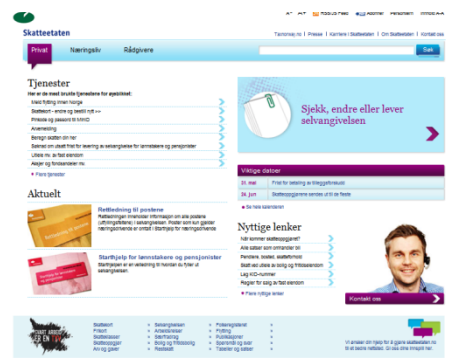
Skatteetaten

A⁺ A⁻ Abonner

Privat Næringsliv Rådgivere

Tjenester

Her er de mest brukte tjenestene for øyeblikket:

Meld flytting innen Norge
Skattekort - endre og bestill nytt >>
Pinkode og passord til MinID
Avansering
Beregn skatten din her
Søknad om utsatt frist for levering av selvangivelse for lønnstakere og pensjonister
Utleie mv. av fast eiendom
Aksjer og fondsandeler mv.

Flere tjenester

Sjekk, endre eller lever selvangivelsen

Viktige datoer

31. mai
30. juni

Se hele kalenderen

Aktuelt

Rettledning til postene

Starthjelp for lønnstakere og pensjonister

Nyttige lenker

Flere nyttige lenker

Kontakt oss

Sok